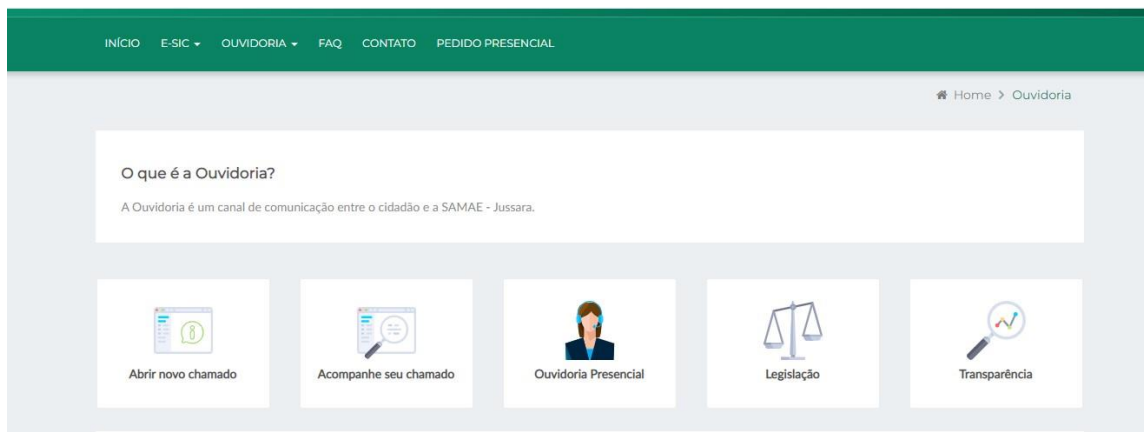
INÍCIO E-SIC ▾ OUVIDORIA ▾ FAQ CONTATO PEDIDO PRESENCIAL

Home > Ouvidoria

O que é a Ouvidoria?

A Ouvidoria é um canal de comunicação entre o cidadão e a SAMAE - Jussara.

Abrir novo chamado

Acompanhe seu chamado

Ouvidoria Presencial

Legislação

Transparência